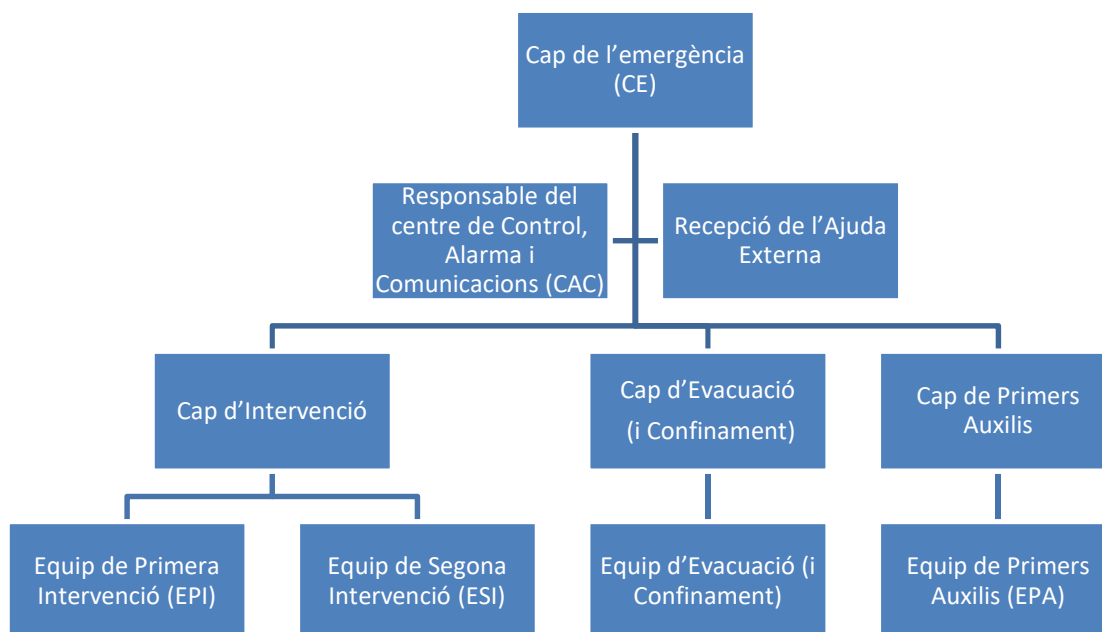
Cap de l’emergència (CE)

Responsable del centre de Control, Alarma i Comunicacions (CAC)

Recepció de l’Ajuda Externa

Cap d’Intervenció

Cap d’Evacuació (i Confinament)

Cap de Primers Auxilis

Equip de Primera Intervenció (EPI)

Equip de Segona Intervenció (ESI)

Equip d’Evacuació (i Confinament)

Equip de Primers Auxilis (EPA)